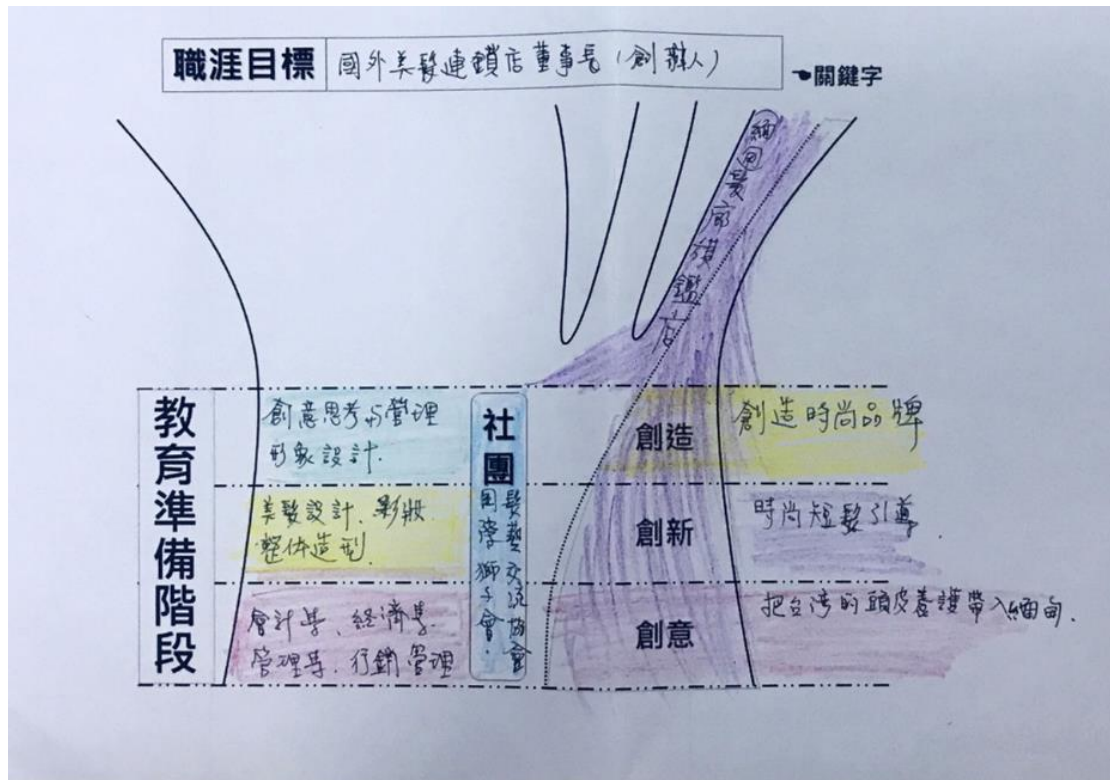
職涯目標 國外美髮連鎖店董事長(創辦人)

關鍵字

緬甸髮廊連鎖店

教育準備階段

創意思考和管理 形象設計.

美髮設計、彩妝 整體造型.

會計學、經濟學 管理學、行銷管理

社團
髮型交流協會
國際獅子會.

創造

創新

創意

創造時尚品牌

時尚短髮引導.

把台灣的頭皮養護帶入緬甸.